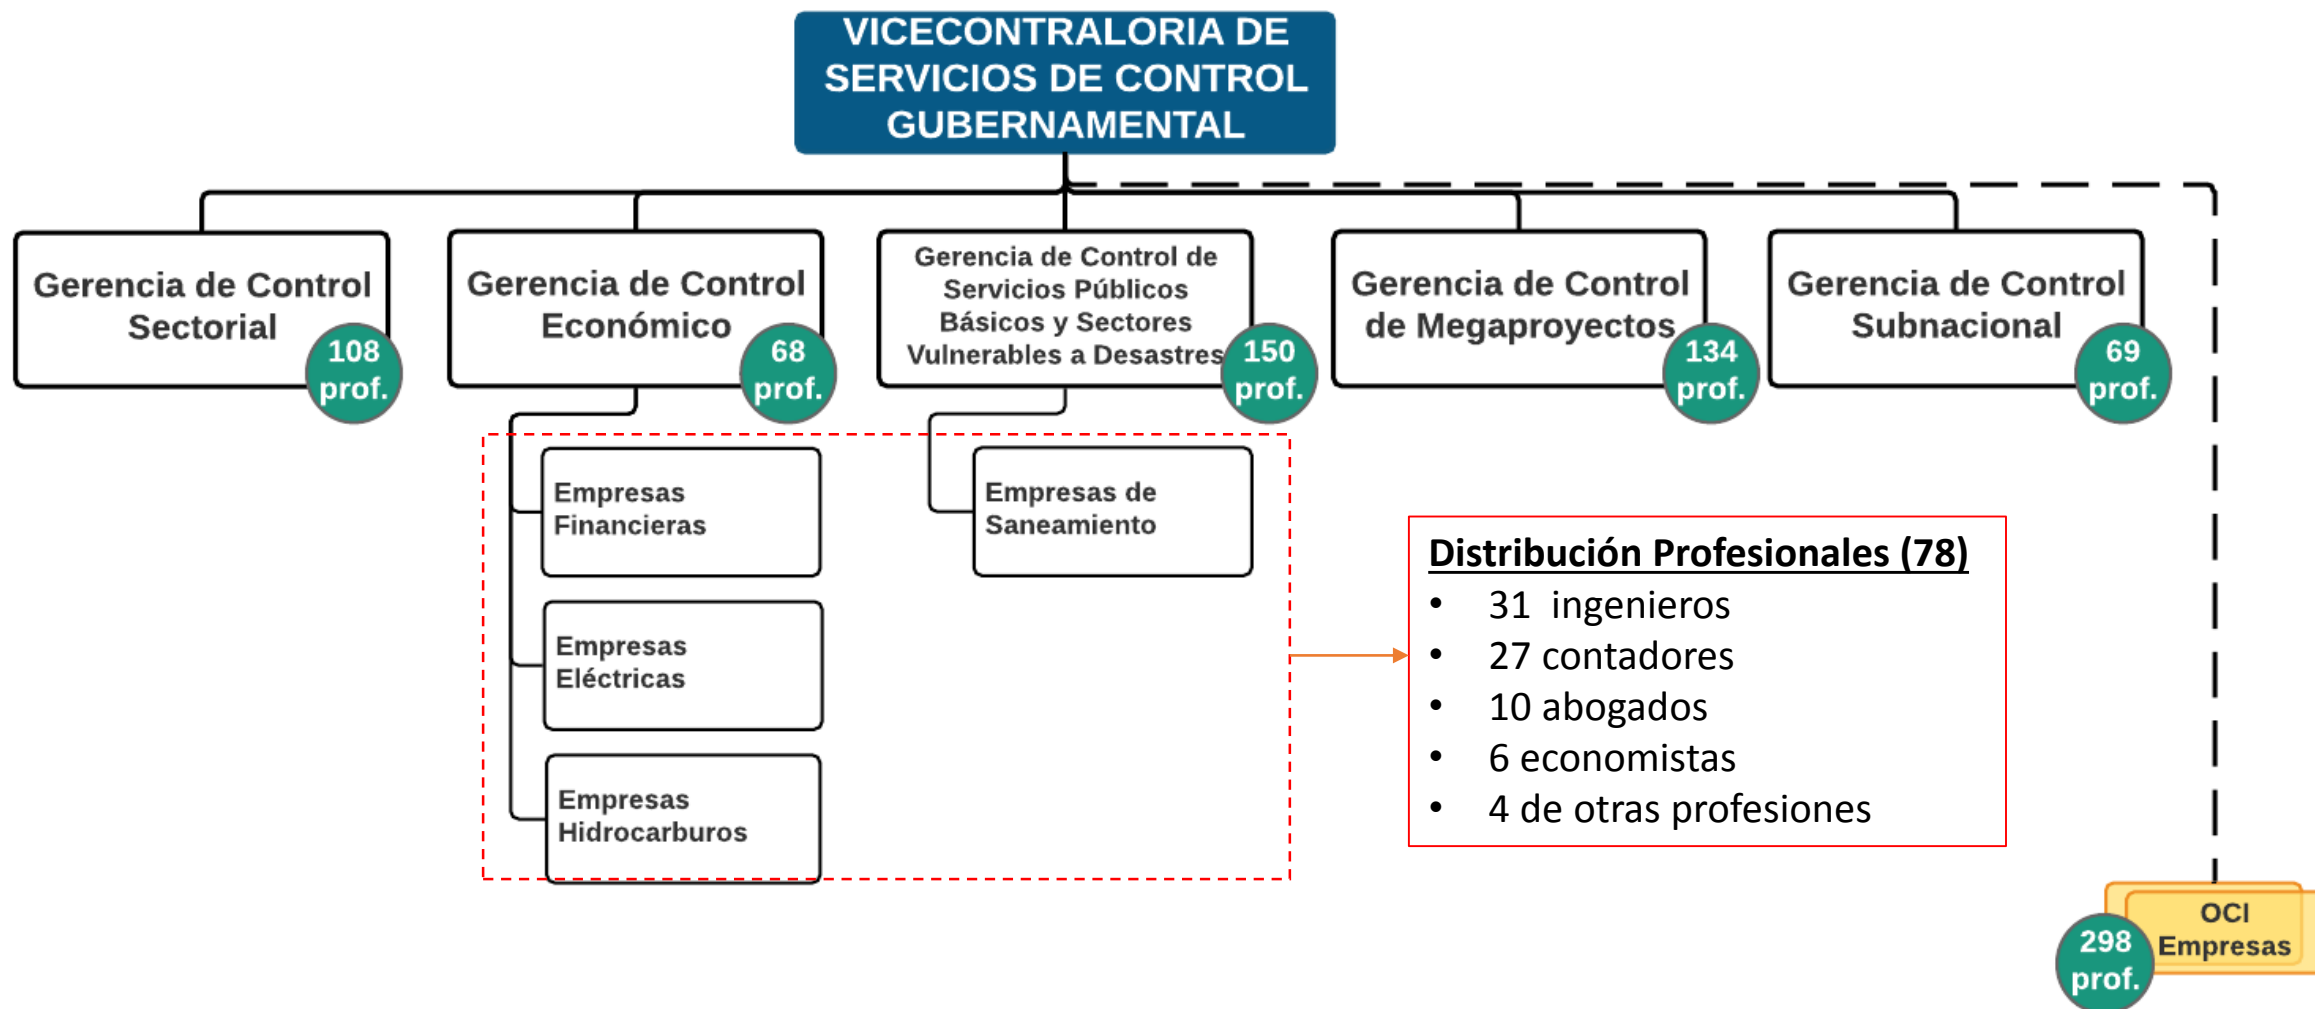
VICECONTRALORIA DE SERVICIOS DE CONTROL GUBERNAMENTAL

Gerencia de Control Sectorial
108 prof.

Gerencia de Control Económico
68 prof.

Gerencia de Control de Servicios Públicos Básicos y Sectores Vulnerables a Desastres
150 prof.

Gerencia de Control de Megaproyectos
134 prof.

Gerencia de Control Subnacional
69 prof.

Empresas Financieras

Empresas Eléctricas

Empresas Hidrocarburos

Empresas de Saneamiento

Distribución Profesionales (78)
• 31 ingenieros
• 27 contadores
• 10 abogados
• 6 economistas
• 4 de otras profesiones

OCI Empresas
298 prof.